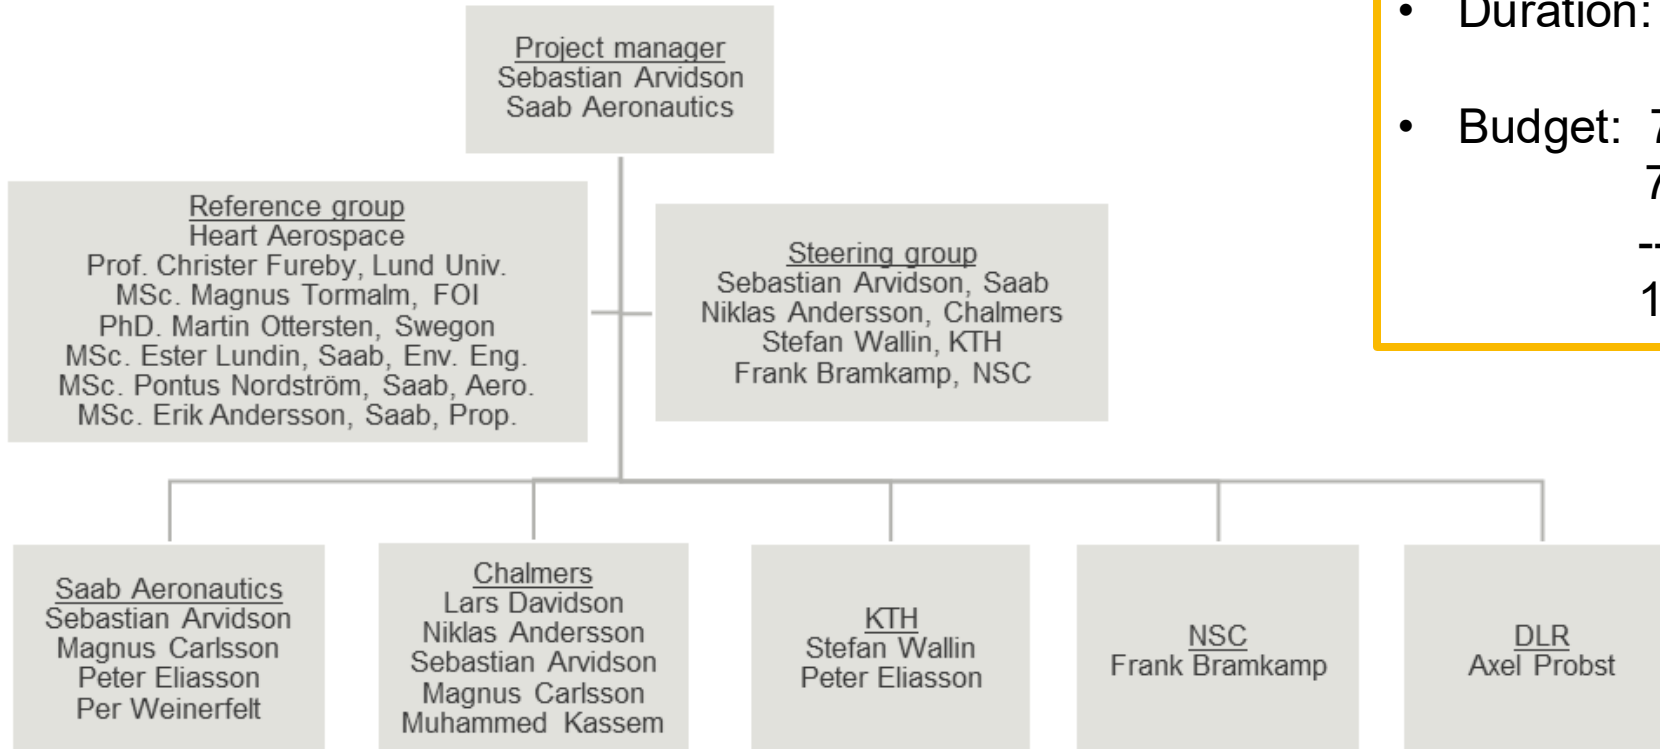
Project manager
Sebastian Arvidson
Saab Aeronautics

Reference group
Heart Aerospace
Prof. Christer Fureby, Lund Univ.
MSc. Magnus Tormalm, FOI
PhD. Martin Ottersten, Swegon
MSc. Ester Lundin, Saab, Env. Eng.
MSc. Pontus Nordström, Saab, Aero.
MSc. Erik Andersson, Saab, Prop.

Steering group
Sebastian Arvidson, Saab
Niklas Andersson, Chalmers
Stefan Wallin, KTH
Frank Bramkamp, NSC

Saab Aeronautics
Sebastian Arvidson
Magnus Carlsson
Peter Eliasson
Per Weinerfelt

Chalmers
Lars Davidson
Niklas Andersson
Sebastian Arvidson
Magnus Carlsson
Muhammed Kassem

KTH
Stefan Wallin
Peter Eliasson

NSC
Frank Bramkamp

DLR
Axel Probst

• Duration: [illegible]

• Budget: 7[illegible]
7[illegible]
--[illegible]
1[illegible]